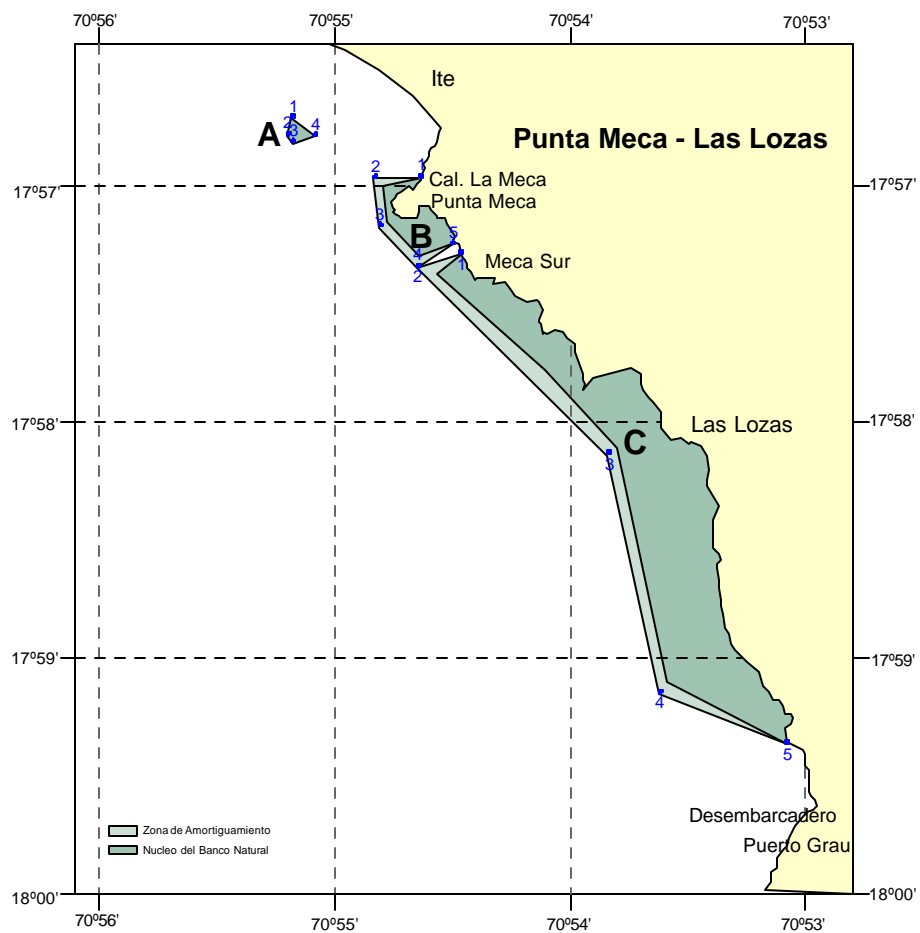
70º56' 70º55' 70º54' 70º53'

Ite

Punta Meca - Las Lozas

A

1
2
3
4

17º57'

2
1
Cal. La Meca
Punta Meca

3

B
5
4
2
1
Meca Sur

17º58'

C
Las Lozas

3

17º59'

4

5

Desembarcadero
Puerto Grau

Zona de Amortiguamiento
Nucleo del Banco Natural

18º00'

70º56' 70º55' 70º54' 70º53'

17º57'
17º58'
17º59'
18º00'